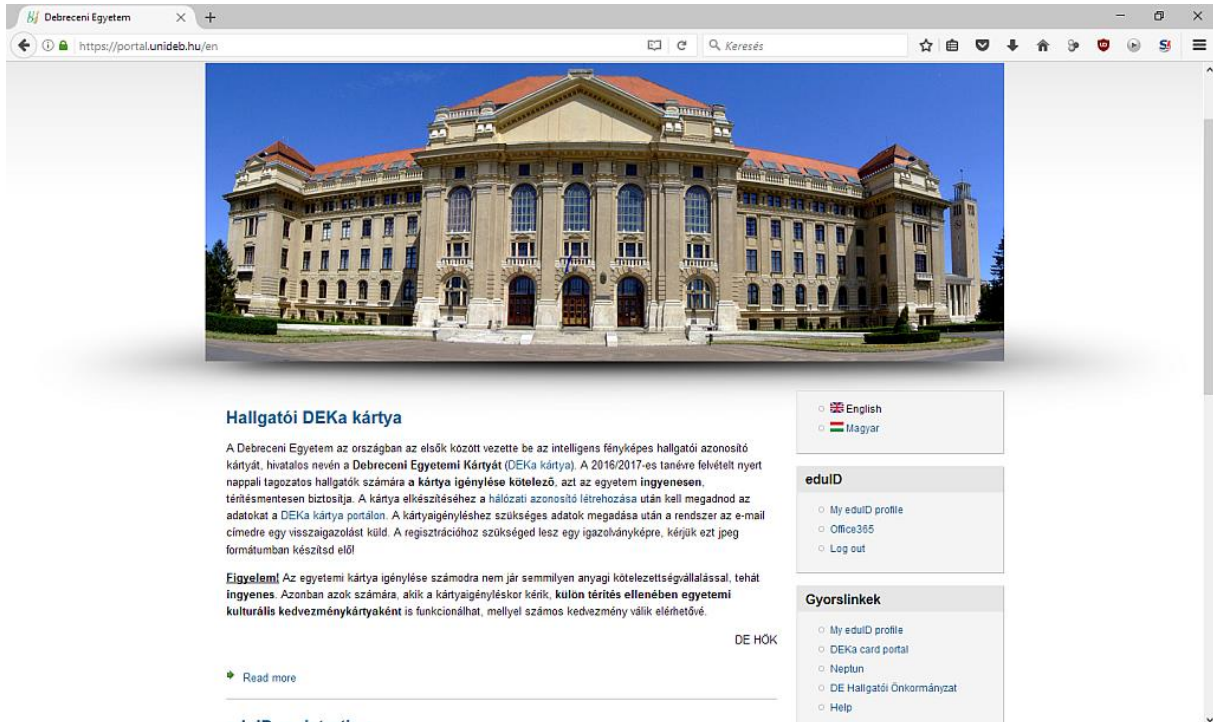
Debreceni Egyetem

https://portal.unideb.hu/en

Keresés

Hallgatói DEKa kártya

A Debreceni Egyetem az országban az elsők között vezette be az intelligens fényképes hallgatói azonosító kártyát, hivatalos nevén a Debreceni Egyetemi Kártyát (DEKa kártya). A 2016/2017-es tanévre felvételt nyert nappali tagozatos hallgatók számára a kártya igénylése kötelező, azt az egyetem ingyenesen, térítésmentesen biztosítja. A kártya elkészítéséhez a hálózati azonosító létrehozása után kell megadnod az adatokat a DEKa kártya portálon. A kártyaigényléshez szükséges adatok megadása után a rendszer az e-mail címedre egy visszaigazolást küld. A regisztrációhoz szükséged lesz egy igazolványképre, kérjük ezt jpeg formátumban készítsd elő!

Figyelem! Az egyetemi kártya igénylése számodra nem jár semmilyen anyagi kötelezettségvállalással, tehát ingyenes. Azonban azok számára, akik a kártyaigényléskor kérik, külön térítés ellenében egyetemi kulturális kedvezménykártyaként is funkcionálhat, mellyel számos kedvezmény válik elérhetővé.

DE HÖK

Read more

English
Magyar

eduID

My eduID profile
Office365
Log out

Gyorslinkek

My eduID profile
DEKa card portal
Neptun
DE Hallgatói Önkormányzat
Help